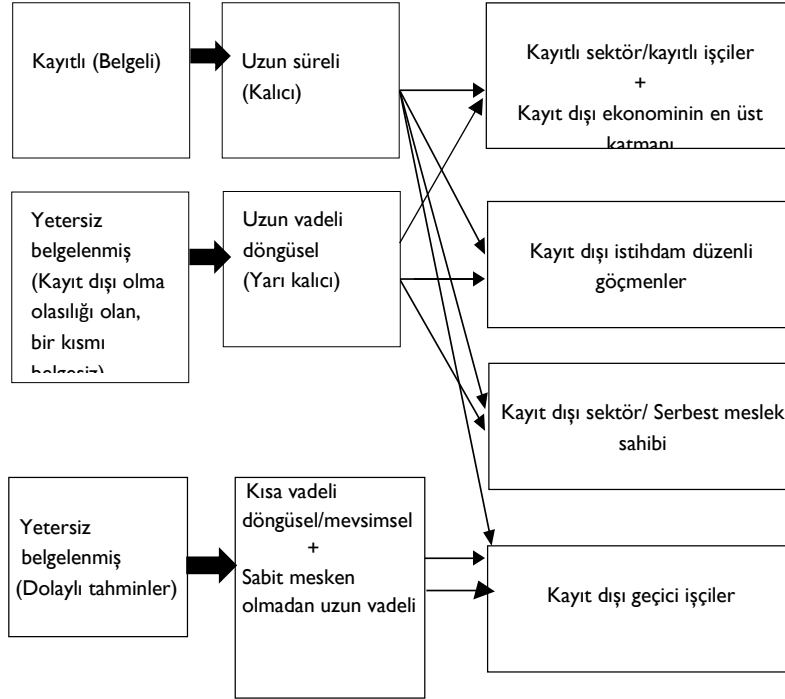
Kayıtlı (Belgeli)

Uzun süreli (Kalıcı)

Kayıtlı sektör/kayıtlı işçiler + Kayıt dışı ekonominin en üst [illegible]

Yetersiz belgelenmiş (Kayıt dışı olma olasılığı olan, bir kısmı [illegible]

Uzun vadeli döngüsel (Yarı kalıcı)

Kayıt dışı istihdam düzenli göçmenler

Kayıt dışı sektör/ Serbest meslek sahibi

Yetersiz belgelenmiş (Dolaylı tahminler)

Kısa vadeli döngüsel/mevsimsel + Sabit mesken olmadan uzun vadeli

Kayıt dışı geçici işçiler